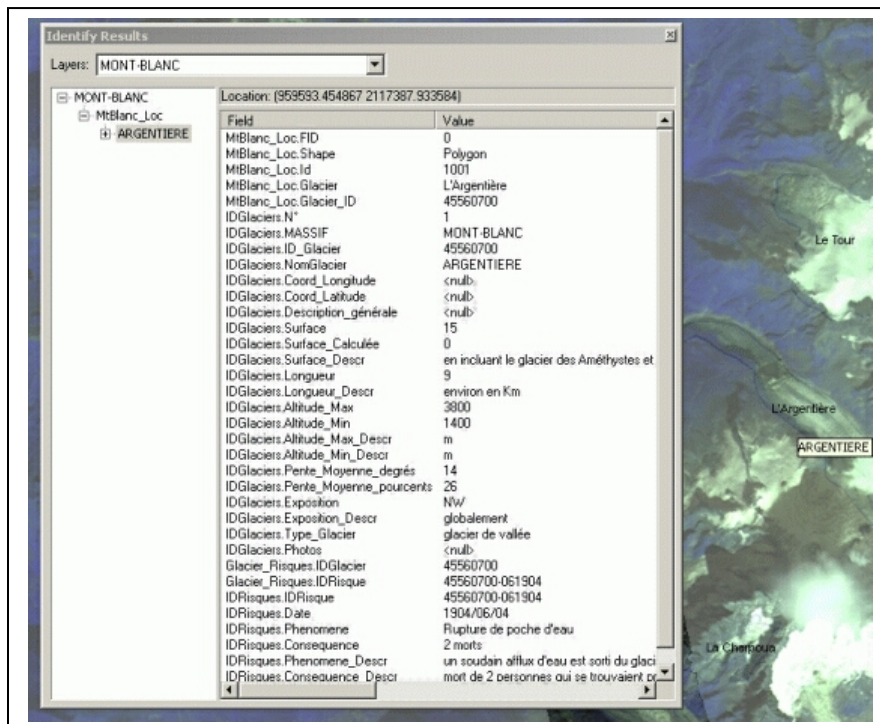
Identify Results

Layers: MONT-BLANC

MONT-BLANC
MtBlanc_Loc
ARGENTIERE

Location: (959593.454867 2117387.933584)

| Field | Value |
|---|---|
| MtBlanc_Loc.FID | 0 |
| MtBlanc_Loc.Shape | Polygon |
| MtBlanc_Loc.Id | 1001 |
| MtBlanc_Loc.Glacier | L'Argentière |
| MtBlanc_Loc.Glacier_ID | 45560700 |
| IDGlaciers.N° | 1 |
| IDGlaciers.MASSIF | MONT-BLANC |
| IDGlaciers.ID_Glacier | 45560700 |
| IDGlaciers.NomGlacier | ARGENTIERE |
| IDGlaciers.Coord_Longitude | <null> |
| IDGlaciers.Coord_Latitude | <null> |
| IDGlaciers.Description_générale | <null> |
| IDGlaciers.Surface | 15 |
| IDGlaciers.Surface_Calculée | 0 |
| IDGlaciers.Surface_Descr | en incluant le glacier des Améthystes et |
| IDGlaciers.Longueur | 9 |
| IDGlaciers.Longueur_Descr | environ en Km |
| IDGlaciers.Altitude_Max | 3800 |
| IDGlaciers.Altitude_Min | 1400 |
| IDGlaciers.Altitude_Max_Descr | m |
| IDGlaciers.Altitude_Min_Descr | m |
| IDGlaciers.Pente_Moyenne_degrés | 14 |
| IDGlaciers.Pente_Moyenne_pourcents | 26 |
| IDGlaciers.Exposition | NW |
| IDGlaciers.Exposition_Descr | globalement |
| IDGlaciers.Type_Glacier | glacier de vallée |
| IDGlaciers.Photos | <null> |
| Glacier_Risques.IDGlacier | 45560700 |
| Glacier_Risques.IDRisque | 45560700-061904 |
| IDRisques.IDRisque | 45560700-061904 |
| IDRisques.Date | 1904/06/04 |
| IDRisques.Phenomene | Rupture de poche d'eau |
| IDRisques.Consequence | 2 morts |
| IDRisques.Phenomene_Descr | un soudain afflux d'eau est sorti du glaci |
| IDRisques.Consequence_Descr | mort de 2 personnes qui se trouvaient p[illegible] |

Le Tour

L'Argentière

ARGENTIERE

La Chemoua